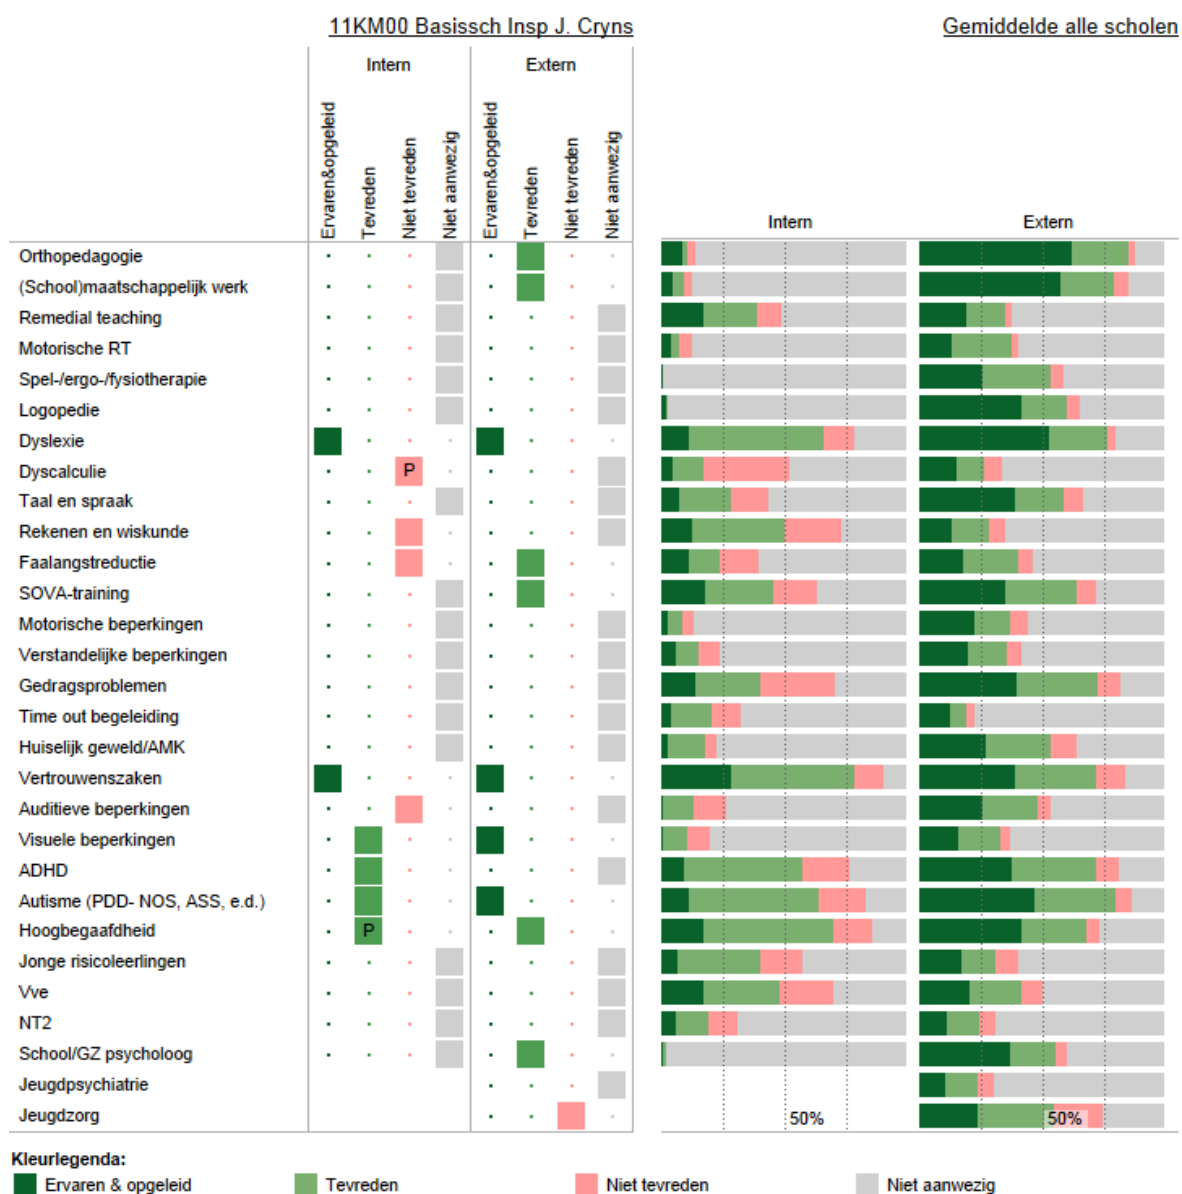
11KM00 Basissch Insp J. Cryns

Gemiddelde alle scholen

| | Intern | | | | Extern | | | |
|---|---|---|---|---|---|---|---|---|
| | Ervaren&opgeleid | Tevreden | Niet tevreden | Niet aanwezig | Ervaren&opgeleid | Tevreden | Niet tevreden | Niet aanwezig |
| Orthopedagogie | | | | | | | | |
| (School)maatschappelijk werk | | | | | | | | |
| Remedial teaching | | | | | | | | |
| Motorische RT | | | | | | | | |
| Spel-/ergo-/fysiotherapie | | | | | | | | |
| Logopedie | | | | | | | | |
| Dyslexie | | | | | | | | |
| Dyscalculie | | | P | | | | | |
| Taal en spraak | | | | | | | | |
| Rekenen en wiskunde | | | | | | | | |
| Faalangstreductie | | | | | | | | |
| SOVA-training | | | | | | | | |
| Motorische beperkingen | | | | | | | | |
| Verstandelijke beperkingen | | | | | | | | |
| Gedragsproblemen | | | | | | | | |
| Time out begeleiding | | | | | | | | |
| Huiselijk geweld/AMK | | | | | | | | |
| Vertrouwenszaken | | | | | | | | |
| Auditieve beperkingen | | | | | | | | |
| Visuele beperkingen | | | | | | | | |
| ADHD | | | | | | | | |
| Autisme (PDD- NOS, ASS, e.d.) | | | | | | | | |
| Hoogbegaafdheid | | P | | | | | | |
| Jonge risicoleerlingen | | | | | | | | |
| Vve | | | | | | | | |
| NT2 | | | | | | | | |
| School/GZ psycholoog | | | | | | | | |
| Jeugdpsychiatrie | | | | | | | | |
| Jeugdzorg | | | | | | | | |

Intern
Extern
50%
50%

Kleurlegenda:
Ervaren & opgeleid
Tevreden
Niet tevreden
Niet aanwezig